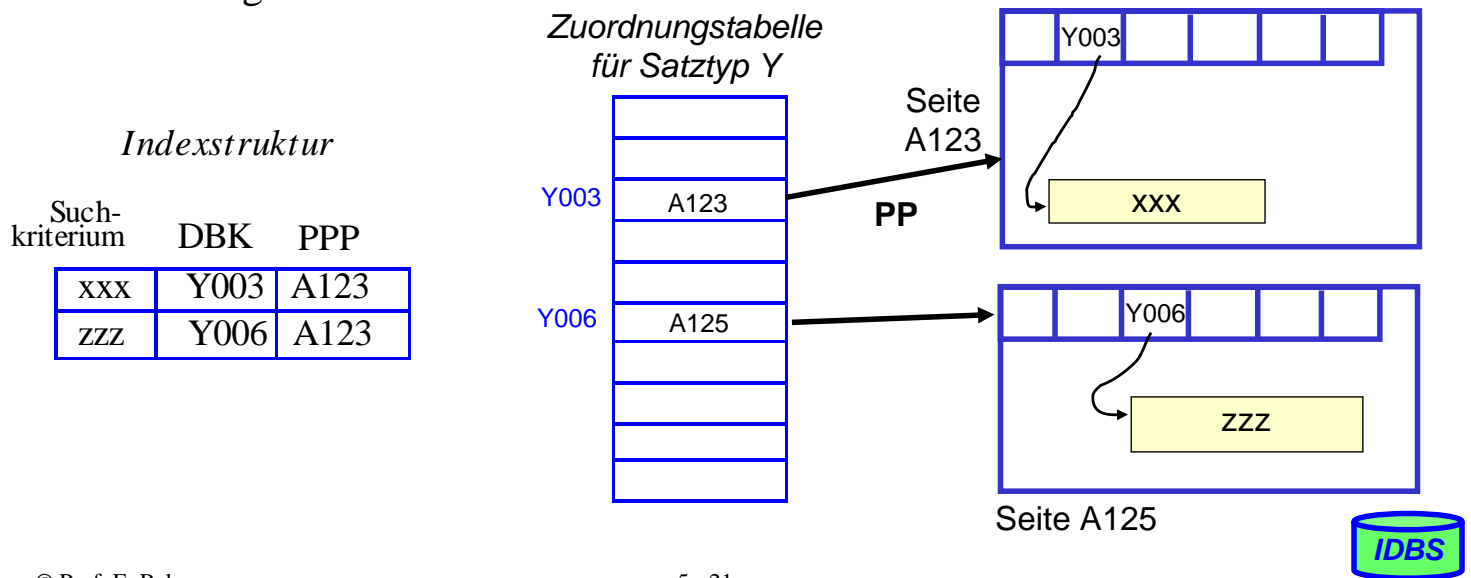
Indexstruktur

Suchkriterium DBK PPP

| xxx | Y003 | A123 |
|---|---|---|
| zzz | Y006 | A123 |

Zuordnungstabelle für Satztyp Y

Y003 A123

Y006 A125

PP

Seite A123

Y003

xxx

Y006

zzz

Seite A125

IDBS